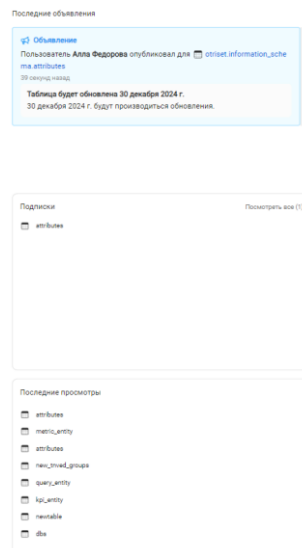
Последние объявления

Объявление
Пользователь Алла Федорова опубликовал для otriset.information_schema.attributes
39 секунд назад

Таблица будет обновлена 30 декабря 2024 г.
30 декабря 2024 г. будут производиться обновления.

Подписки
Посмотреть все (1)
attributes

Последние просмотры
attributes
metric_entity
attributes
new_tnved_groups
quary_entity
kpi_entity
newtable
dbs